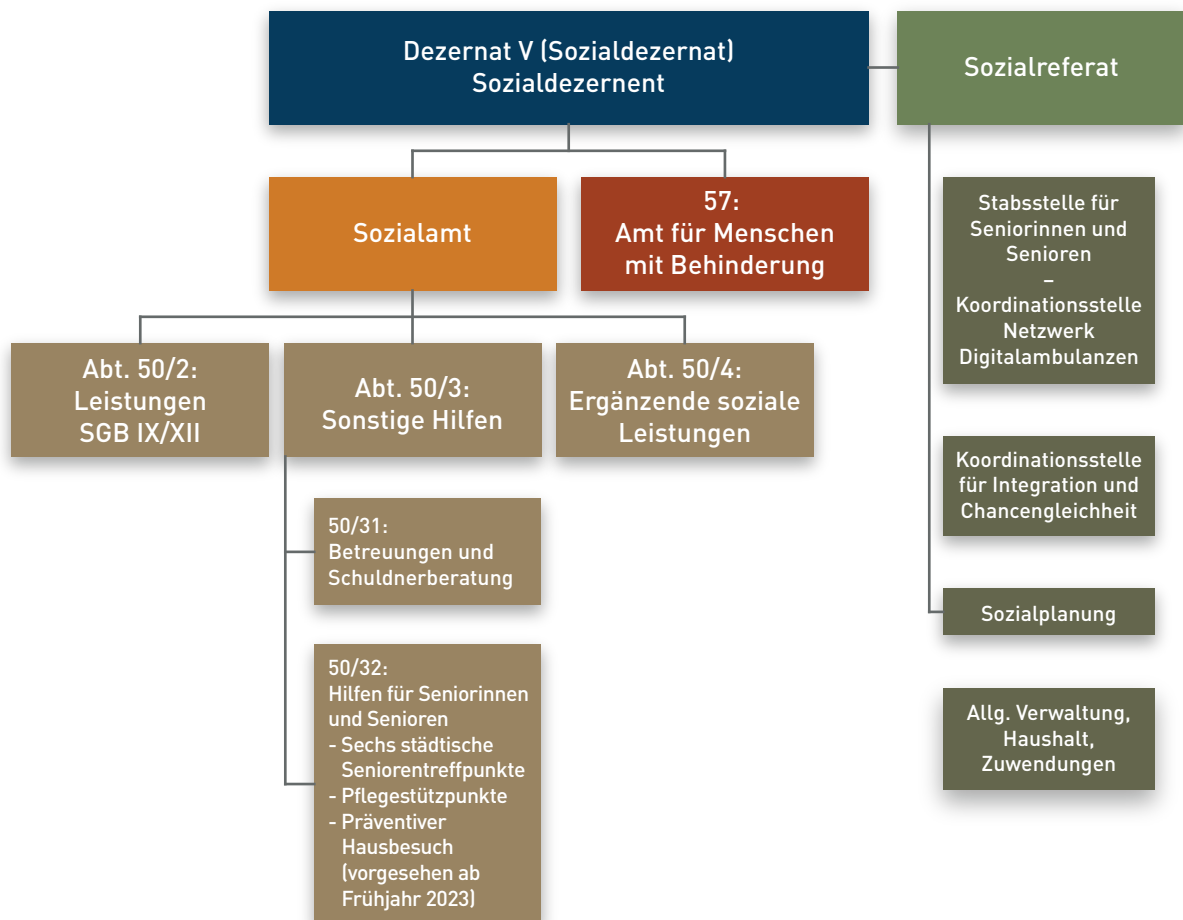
Dezernat V (Sozialdezernat)
Sozialdezernent

Sozialreferat

Sozialamt

57:
Amt für Menschen mit Behinderung

Abt. 50/2:
Leistungen SGB IX/XII

Abt. 50/3:
Sonstige Hilfen

Abt. 50/4:
Ergänzende soziale Leistungen

50/31:
Betreuungen und Schuldnerberatung

50/32:
Hilfen für Seniorinnen und Senioren
- Sechs städtische Seniorentreffpunkte
- Pflegestützpunkte
- Präventiver Hausbesuch (vorgesehen ab Frühjahr 2023)

Stabsstelle für Seniorinnen und Senioren
–
Koordinationsstelle Netzwerk Digitalambulanzen

Koordinationsstelle für Integration und Chancengleichheit

Sozialplanung

Allg. Verwaltung, Haushalt, Zuwendungen